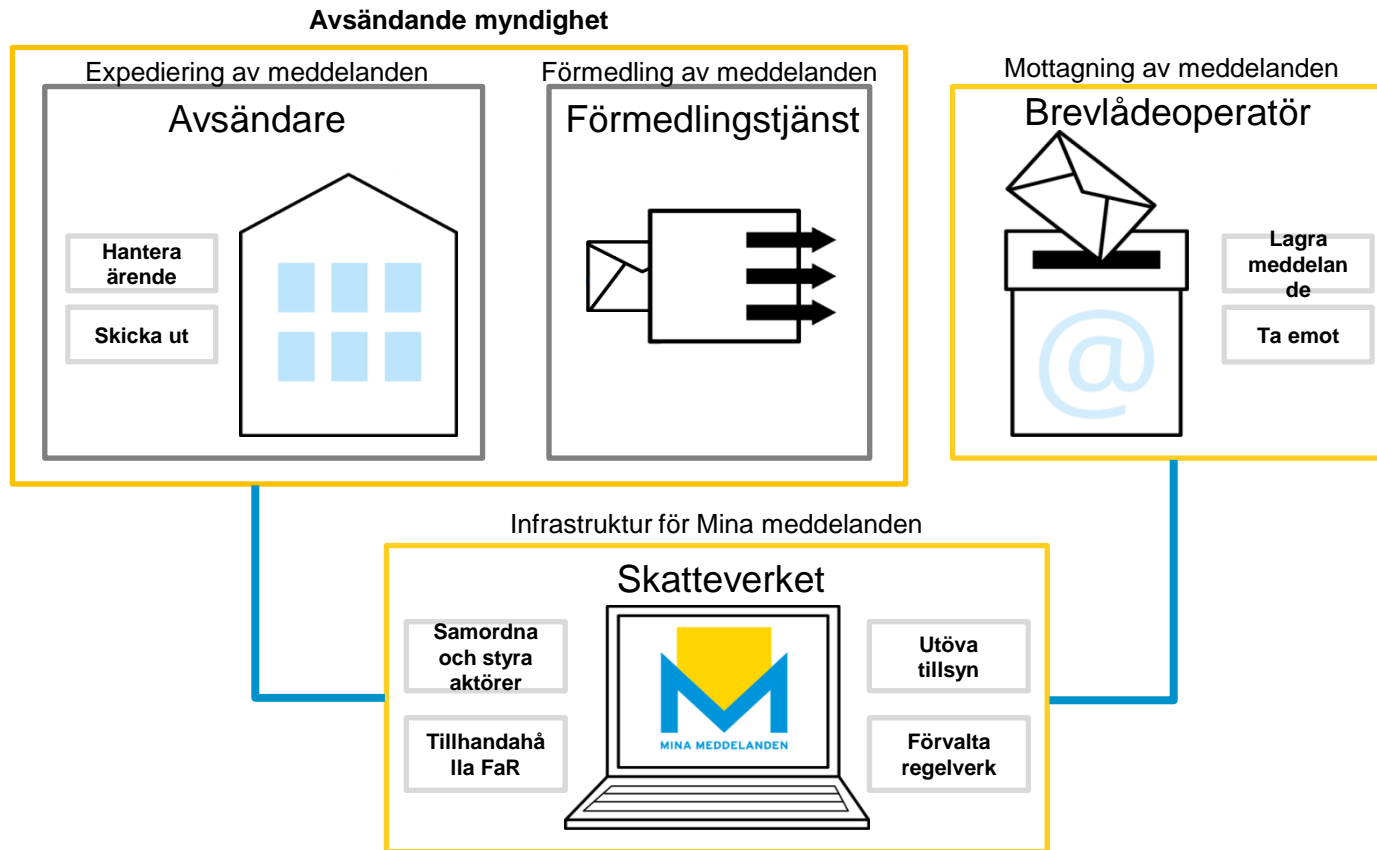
Avsändande myndighet

Expediering av meddelanden

Avsändare

Hantera ärende

Skicka ut

Förmedling av meddelanden

Förmedlingstjänst

Mottagning av meddelanden

Brevlådeoperatör

Lagra meddelande

Ta emot

Infrastruktur för Mina meddelanden

Skatteverket

Samordna och styra aktörer

Tillhandahålla FaR

MINA MEDDELANDEN

Utöva tillsyn

Förvalta regelverk